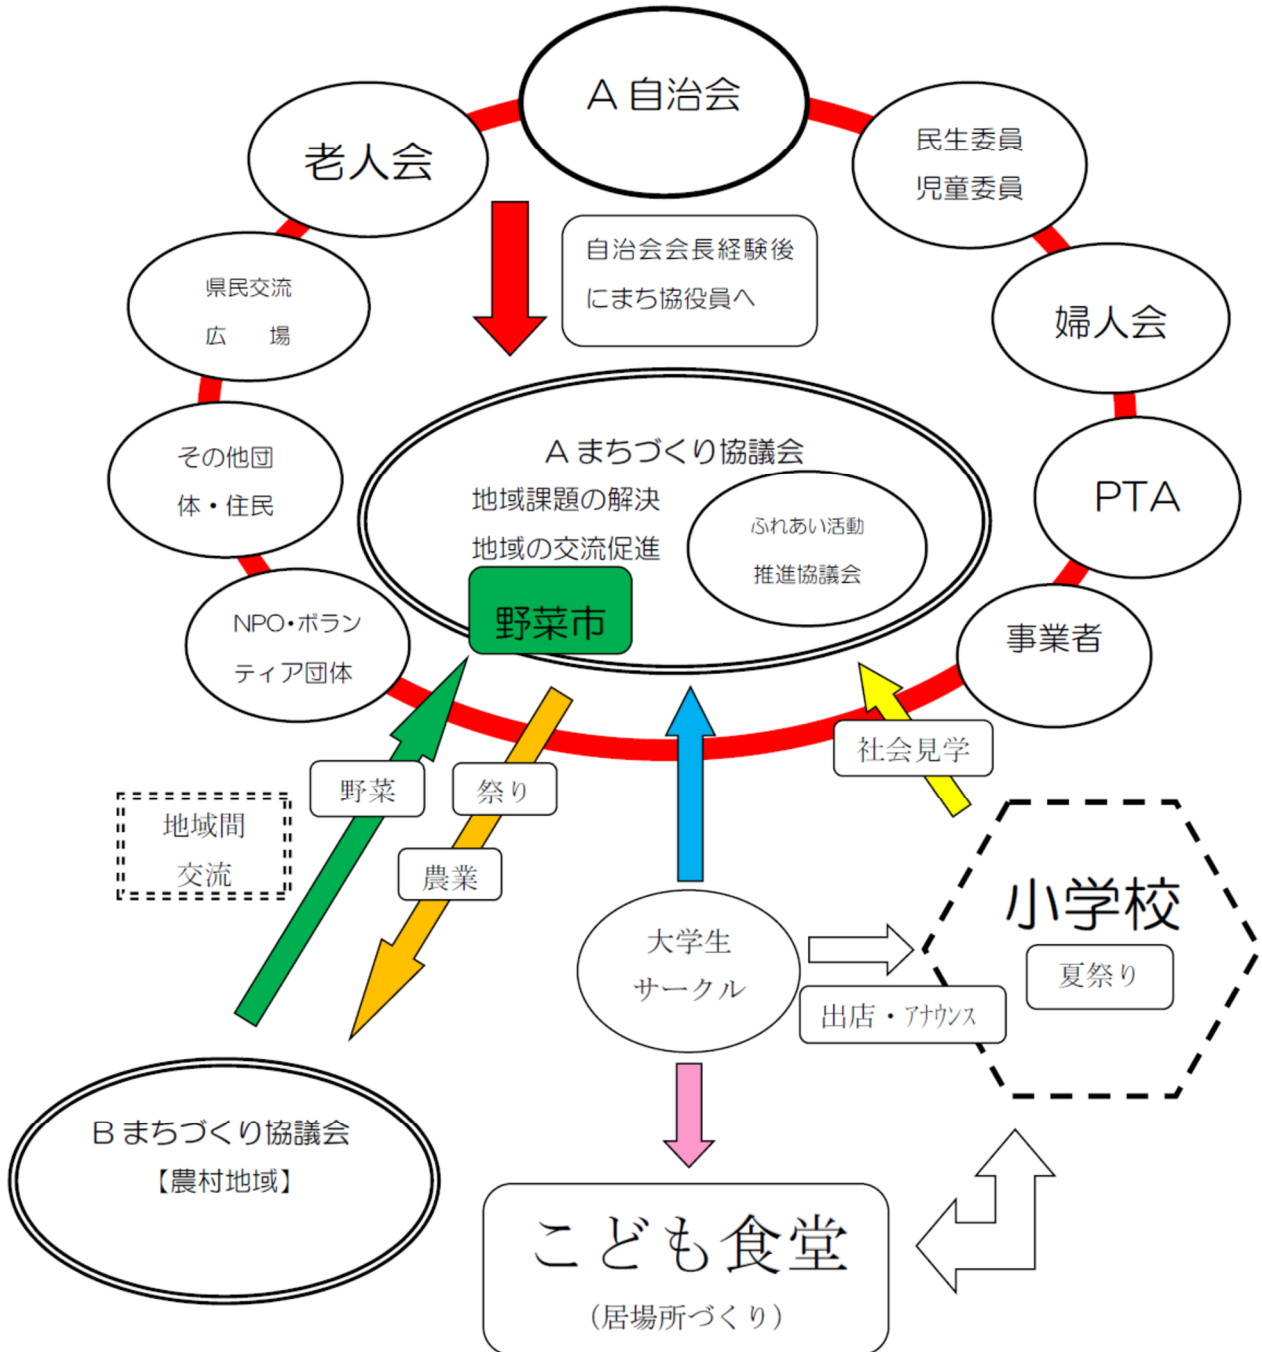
A 自治会

老人会

民生委員
児童委員

自治会会長経験後
にまち協役員へ

県民交流
広　場

婦人会

その他団
体・住民

A まちづくり協議会
地域課題の解決
地域の交流促進

ふれあい活動
推進協議会

PTA

NPO・ボラン
ティア団体

野菜市

事業者

社会見学

野菜

祭り

地域間
交流

農業

小学校

夏祭り

大学生
サークル

出店・アナウンス

B まちづくり協議会
【農村地域】

こども食堂
（居場所づくり）